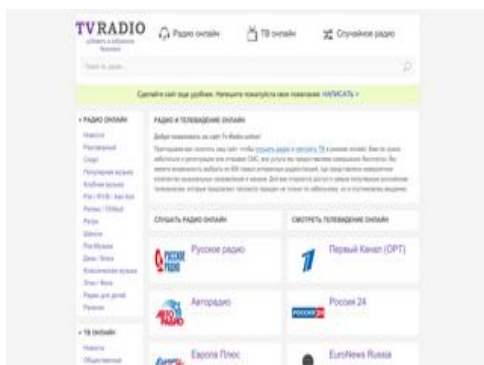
TVRADIO

Радио онлайн

ТВ онлайн

Случайное радио

Сделайте сайт еще удобнее. Напишите пожалуйста свои пожелания НАПИСАТЬ »

РАДИО ОНЛАЙН

РАДИО И ТЕЛЕВИДЕНИЕ ОНЛАЙН

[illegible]

СЛУШАТЬ РАДИО ОНЛАЙН

СМОТРЕТЬ ТЕЛЕВИДЕНИЕ ОНЛАЙН

Русское радио

Первый Канал (ОРТ)

Авторадио

Россия 24

Европа Плюс

EuroNews Russia

ТВ ОНЛАЙН